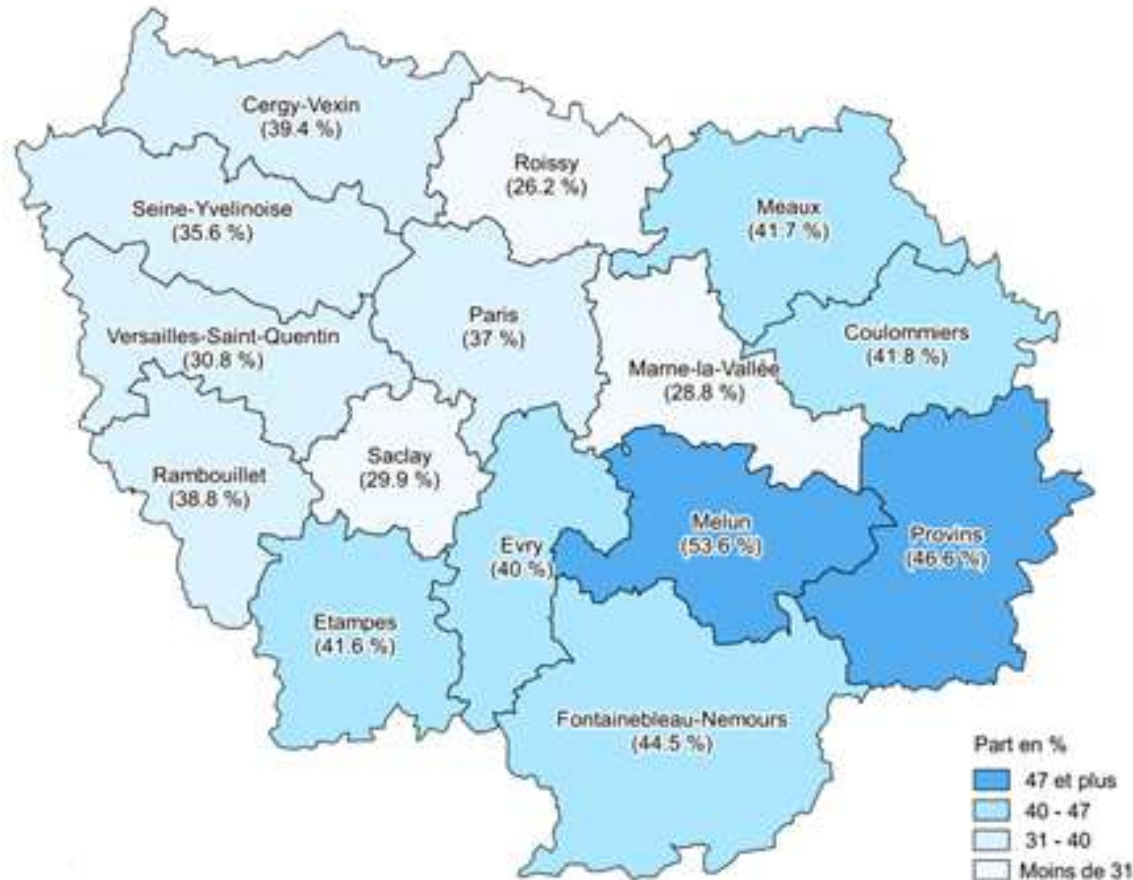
Cergy-Vexin
(39.4 %)

Roissy
(26.2 %)

Meaux
(41.7 %)

Seine-Yvelinoise
(35.6 %)

Paris
(37 %)

Coulommiers
(41.8 %)

Versailles-Saint-Quentin
(30.8 %)

Marne-la-Vallée
(28.8 %)

Saclay
(29.9 %)

Rambouillet
(38.8 %)

Melun
(53.6 %)

Provins
(46.6 %)

Evry
(40 %)

Etampes
(41.6 %)

Fontainebleau-Nemours
(44.5 %)

Part en %
47 et plus
40 - 47
31 - 40
Moins de 31